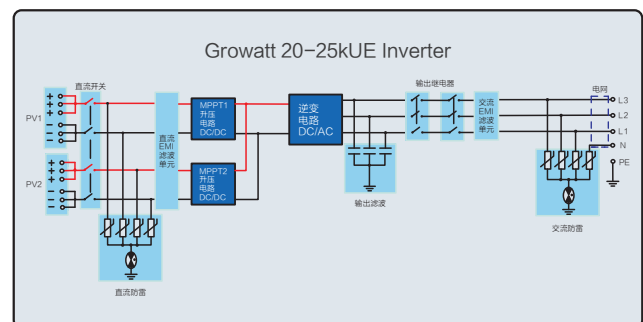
Growatt 20~25kUE Inverter

直流开关

PV1
+
+
-
-

PV2
+
+
-
-

直流EMI滤波单元

MPPT1
升压
电路
DC/DC

MPPT2
升压
电路
DC/DC

直流防雷

逆变
电路
DC/AC

输出滤波

输出继电器

交流EMI滤波单元

电网
L3
L2
L1
N
PE

交流防雷